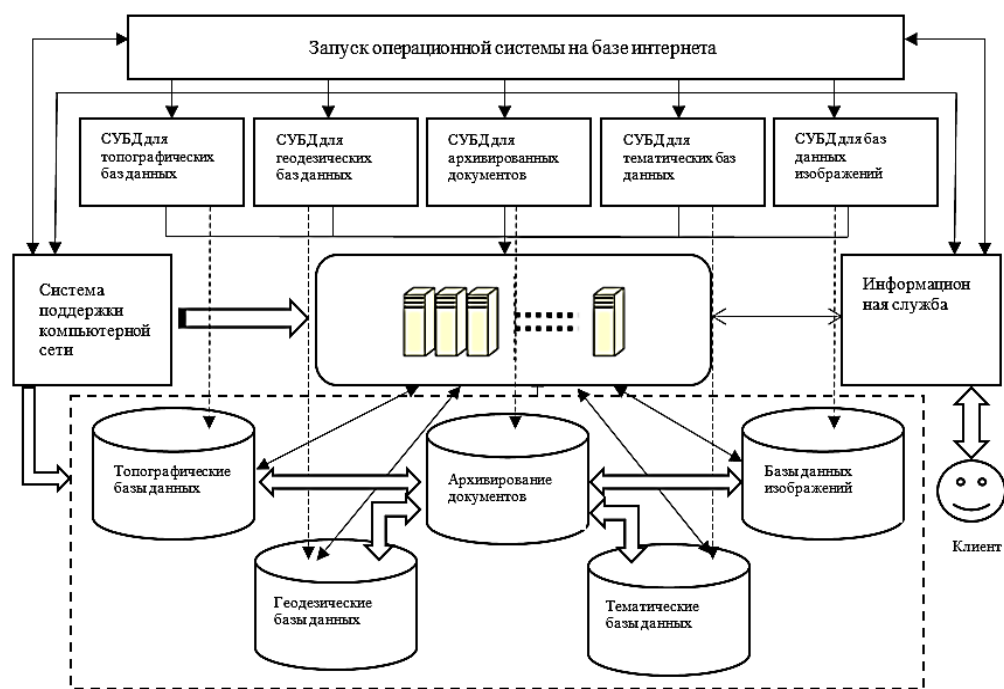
Запуск операционной системы на базе интернета

СУБД для топографических баз данных

СУБД для геодезических баз данных

СУБД для архивированных документов

СУБД для тематических баз данных

СУБД для баз данных изображений

Система поддержки компьютерной сети

Информационная служба

Топографические базы данных

Архивирование документов

Базы данных изображений

Геодезические базы данных

Тематические базы данных

Клиент